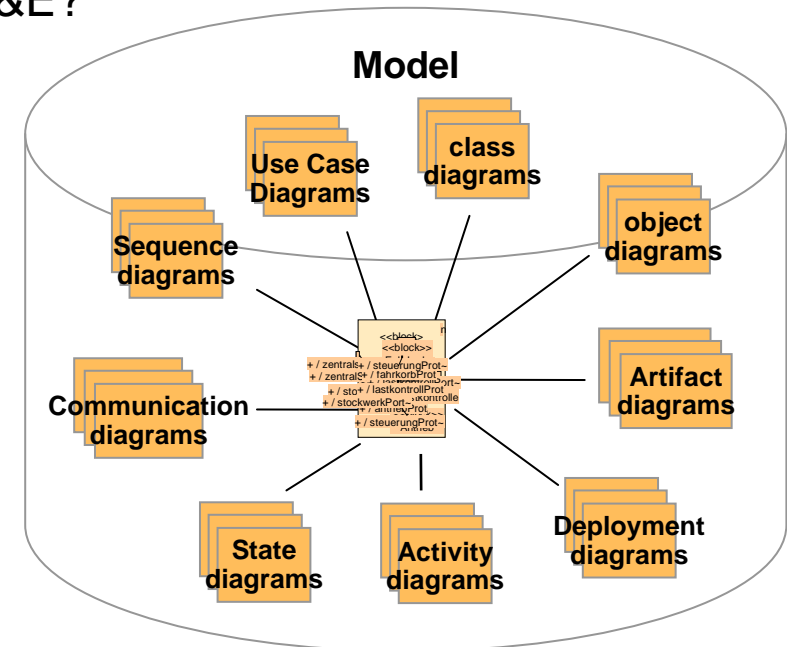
&E?

Model

Use Case Diagrams

class diagrams

object diagrams

Sequence diagrams

Artifact diagrams

Communication diagrams

Deployment diagrams

State diagrams

Activity diagrams

<<block>>
<<block>>
+ / zentrals
+ / zentralS
+ / steuerungProt
+ / fahrkorbProt
+ / sto
+ / lastkontrollProt
+ / stockwerkPort
+ / antriebProt
+ / steuerungProt